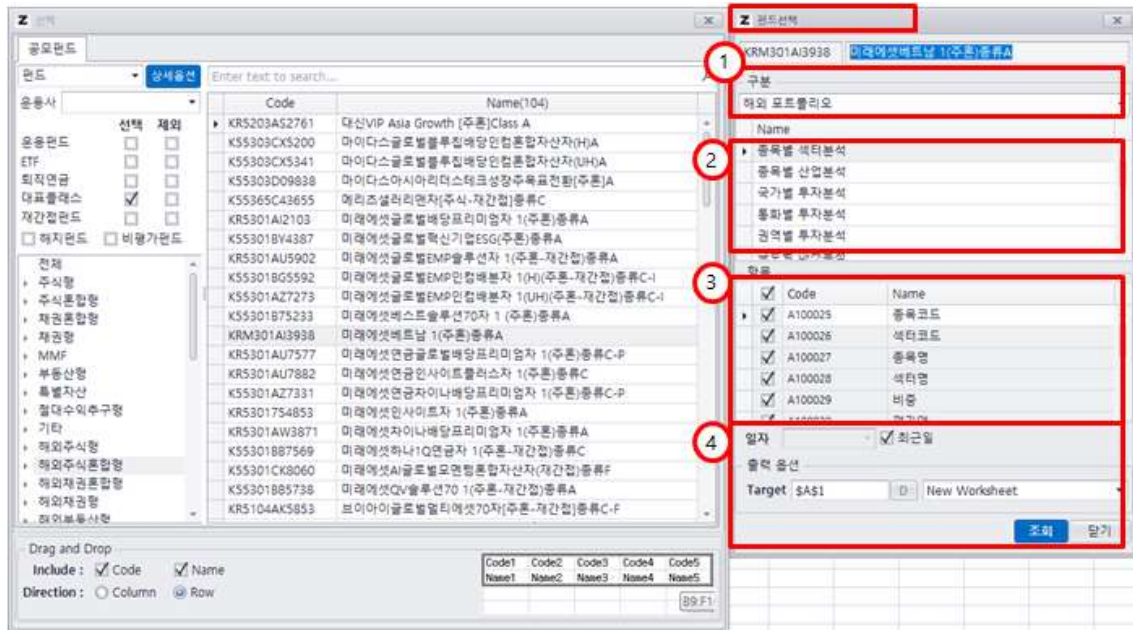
Z 선택

공모펀드

펀드 상세옵션 Enter text to search...

운용사

선택 제외
운용펀드
ETF
퇴직연금
대표클래스 ✓
재간접펀드
해지펀드 비운용펀드

전체
주식형
주식혼합형
채권혼합형
채권형
MMF
부동산형
특별자산
절대수익추구형
기타
해외주식형
해외주식혼합형
해외채권혼합형
해외채권형
해외부동산형

| Code | Name(104) |
|---|---|
| KR5203AS2761 | 대신VIP Asia Growth [주혼]Class A |
| K55303CX5200 | 마이다스글로벌플러스배당인컴혼합자산자(H)A |
| K55303CX5341 | 마이다스글로벌플러스배당인컴혼합자산자(UH)A |
| K55303D09838 | 마이다스아시아리더스테크성장주목표전환(주혼)A |
| K55365C43655 | 메리츠샐러리맨자[주식-재간접]종류C |
| KR5301AI2103 | 미래에셋글로벌배당프리미엄자 1(주혼)종류A |
| K55301BY4387 | 미래에셋글로벌혁신기업ESG(주혼)종류A |
| KR5301AU5902 | 미래에셋글로벌EMP솔루션자 1(주혼-재간접)종류A |
| K55301BG5592 | 미래에셋글로벌EMP인컴배분자 1(H)(주혼-재간접)종류C-I |
| K55301AZ7273 | 미래에셋글로벌EMP인컴배분자 1(UH)(주혼-재간접)종류C-I |
| K55301B75233 | 미래에셋베스트솔루션70자 1 (주혼)종류A |
| KRM301AI3938 | 미래에셋베트남 1(주혼)종류A |
| KR5301AU7577 | 미래에셋연금글로벌배당프리미엄자 1(주혼)종류C-P |
| KR5301AU7882 | 미래에셋연금인사이트플러스자 1(주혼)종류C-P |
| K55301AZ7331 | 미래에셋연금차이나배당프리미엄자 1(주혼)종류C-P |
| KR5301754853 | 미래에셋인사이트자 1(주혼)종류A |
| KR5301AW3871 | 미래에셋차이나배당프리미엄자 1(주혼)종류A |
| K55301887569 | 미래에셋하나1Q연금자 1(주혼-재간접)종류C |
| K55301CK8060 | 미래에셋AI글로벌모멘텀혼합자산자(재간접)종류F |
| K55301885738 | 미래에셋QV솔루션70 1(주혼-재간접)종류A |
| KR5104AK5853 | 브이아이글로벌멀티에셋70자[주혼-재간접]종류C-F |

Drag and Drop
Include : ✓ Code ✓ Name
Direction : Column Row

| Code1 | Code2 | Code3 | Code4 | Code5 |
|---|---|---|---|---|
| Name1 | Name2 | Name3 | Name4 | Name5 |

B9:F1

Z 펀드선택

KRM301AI3938 미래에셋베트남 1(주혼)종류A

1
구분
해외 포트폴리오

Name
2
종목별 섹터분석
종목별 산업분석
국가별 투자분석
통화별 투자분석
권역별 투자분석

항목
3
| ✓ | Code | Name |
|---|---|---|
| ✓ | A100025 | 종목코드 |
| ✓ | A100026 | 섹터코드 |
| ✓ | A100027 | 종목명 |
| ✓ | A100028 | 섹터명 |
| ✓ | A100029 | 비중 |

4
일자 ✓ 최근일
출력 옵션
Target $A$1 D New Worksheet

조회 닫기